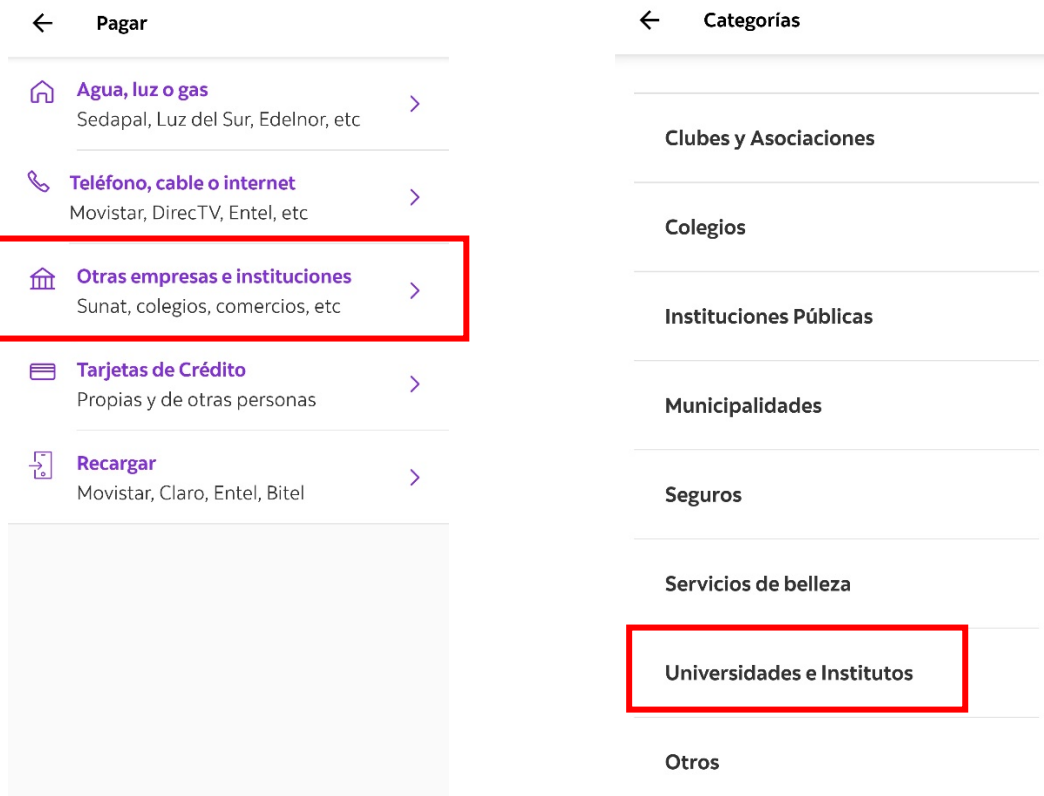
Pagar

Agua, luz o gas
Sedapal, Luz del Sur, Edelnor, etc

Teléfono, cable o internet
Movistar, DirecTV, Entel, etc

Otras empresas e instituciones
Sunat, colegios, comercios, etc

Tarjetas de Crédito
Propias y de otras personas

Recargar
Movistar, Claro, Entel, Bitel

Categorías

Clubes y Asociaciones

Colegios

Instituciones Públicas

Municipalidades

Seguros

Servicios de belleza

Universidades e Institutos

Otros